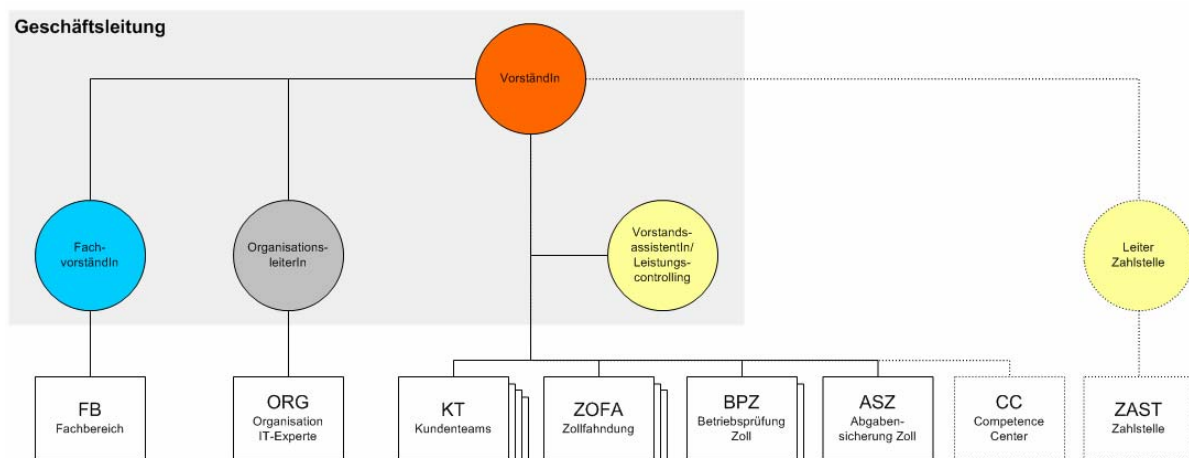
Geschäftsleitung

VorständIn

Fach-vorständIn

Organisations-leiterIn

Vorstands-assistentIn/ Leistungs-controlling

Leiter Zahlstelle

FB
Fachbereich

ORG
Organisation IT-Experte

KT
Kundenteams

ZOFA
Zollfahndung

BPZ
Betriebsprüfung Zoll

ASZ
Abgaben-sicherung Zoll

CC
Competence Center

ZAST
Zahlstelle